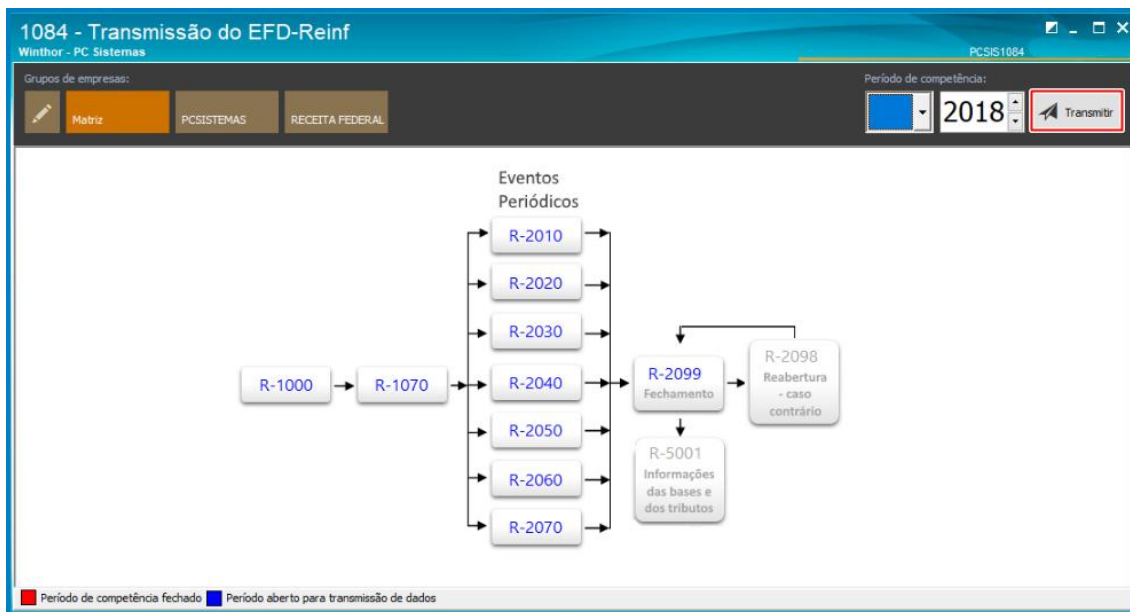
1084 - Transmissão do EFD-Reinf
Winthor - PC Sistemas

PCSIS1084

Grupos de empresas:

Matriz

PCSISTEMAS

RECEITA FEDERAL

Período de competência:

2018

Transmitir

Eventos Periódicos

R-2010

R-2020

R-2030

R-1000

R-1070

R-2040

R-2050

R-2060

R-2070

R-2099
Fechamento

R-2098
Reabertura - caso contrário

R-5001
Informações das bases e dos tributos

Período de competência fechado
Período aberto para transmissão de dados